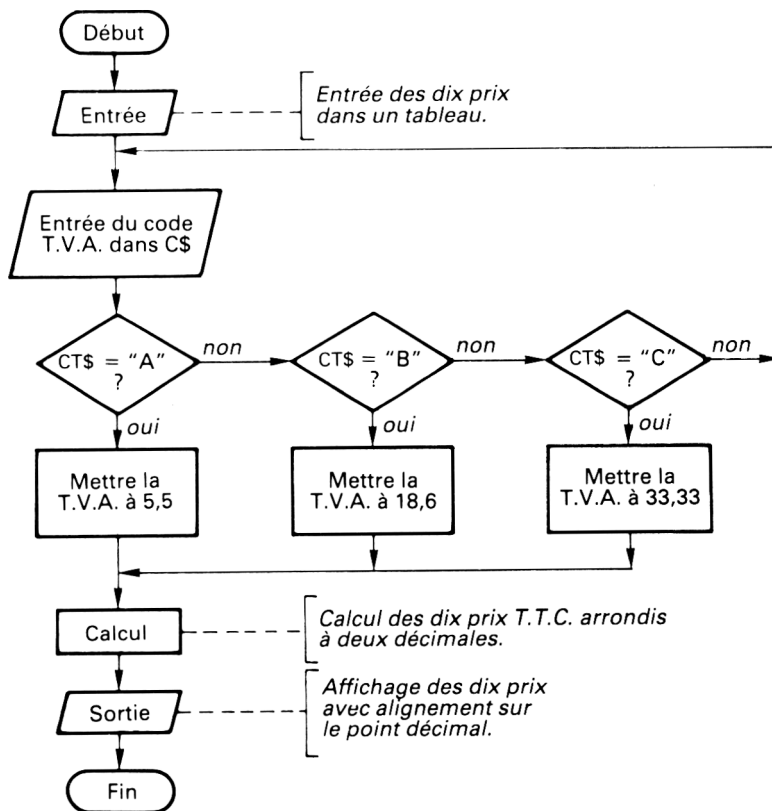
Début

Entrée

Entrée des dix prix dans un tableau.

Entrée du code T.V.A. dans C$

CT$ = "A" ?

non

CT$ = "B" ?

non

CT$ = "C" ?

non

oui

oui

oui

Mettre la T.V.A. à 5,5

Mettre la T.V.A. à 18,6

Mettre la T.V.A. à 33,33

Calcul

Calcul des dix prix T.T.C. arrondis à deux décimales.

Sortie

Affichage des dix prix avec alignement sur le point décimal.

Fin